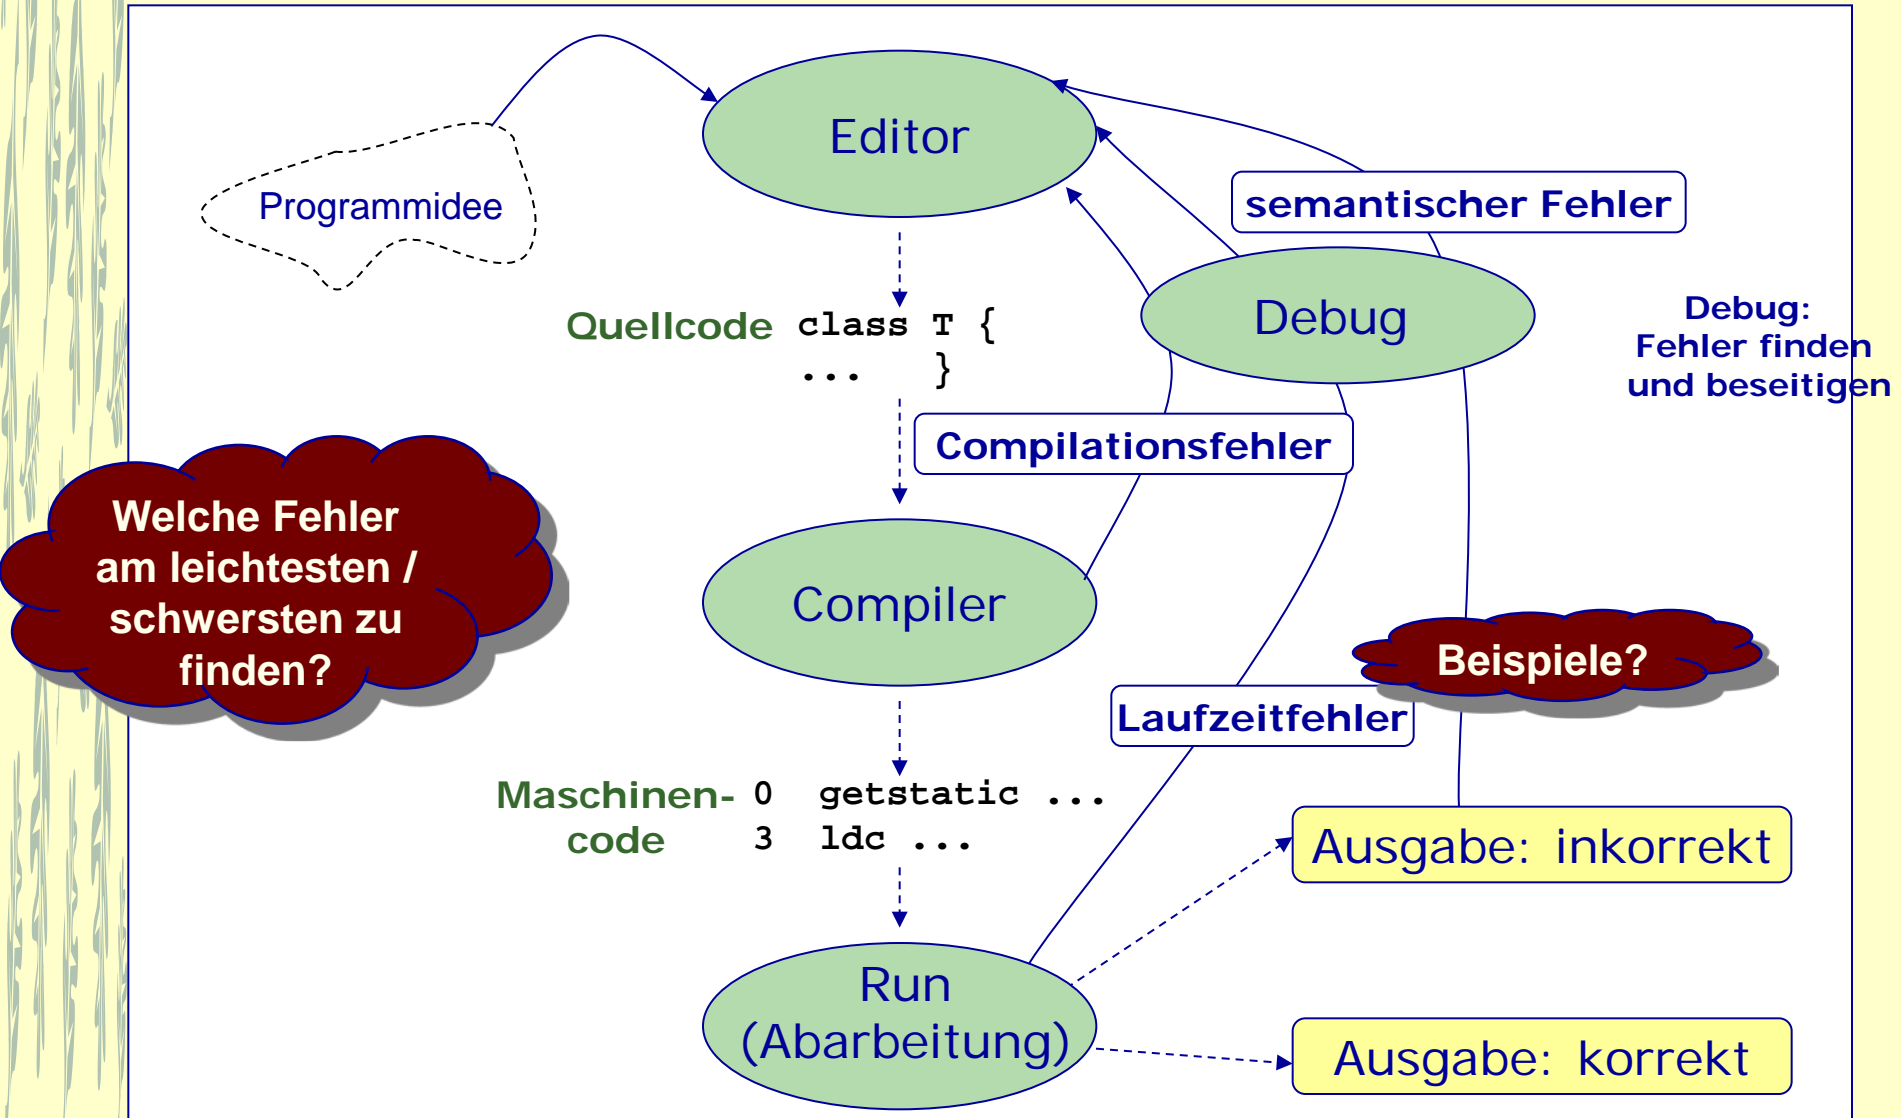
Editor

Programmidee

semantischer Fehler

Debug

Debug:
Fehler finden
und beseitigen

Quellcode class T {
... }

Compilationsfehler

Welche Fehler am leichtesten / schwersten zu finden?

Compiler

Beispiele?

Laufzeitfehler

Maschinen-code 0 getstatic ...
3 ldc ...

Ausgabe: inkorrekt

Run (Abarbeitung)

Ausgabe: korrekt